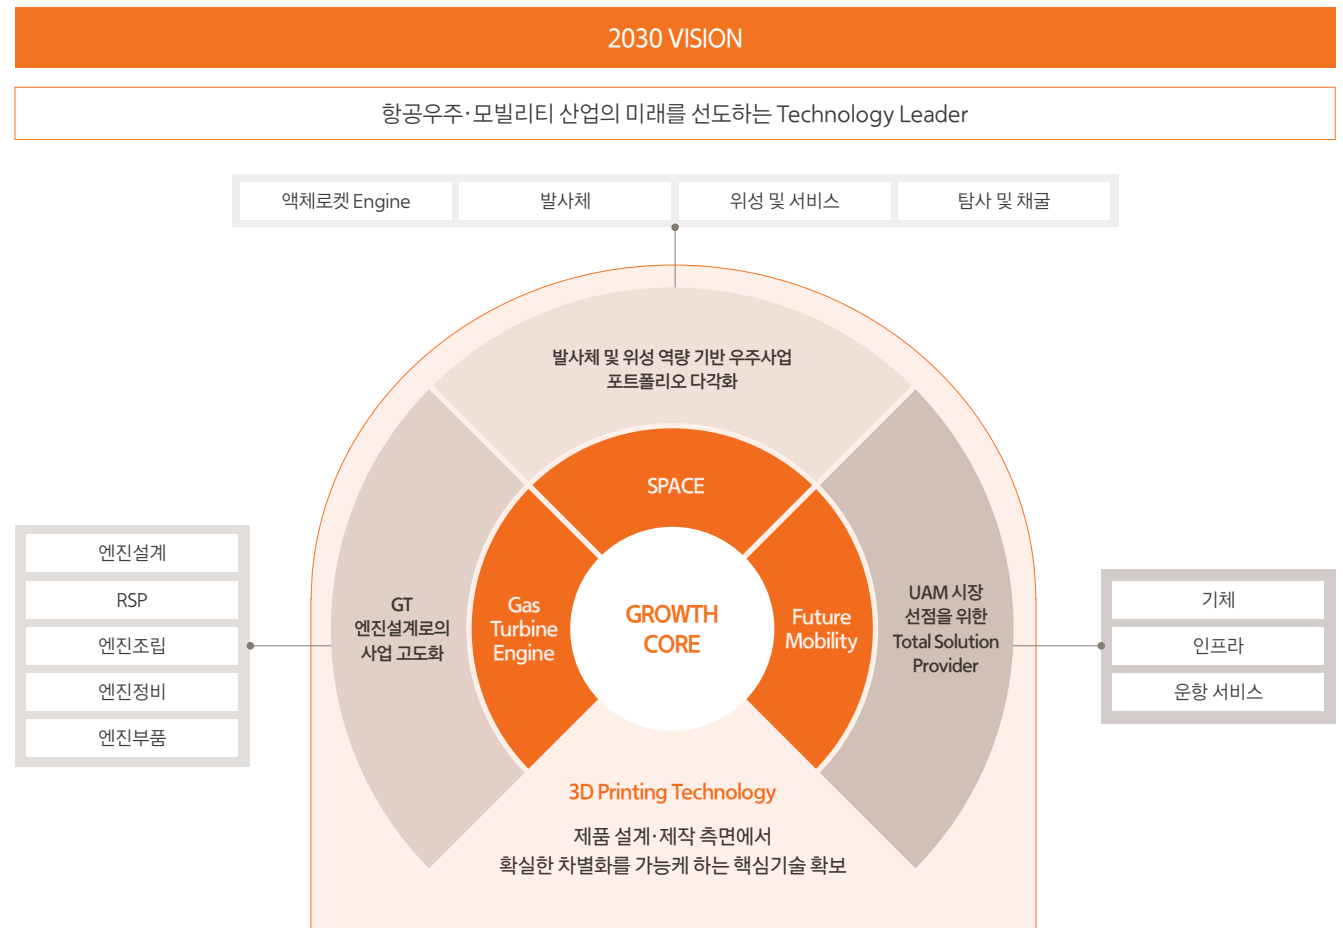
2030 VISION

항공우주·모빌리티 산업의 미래를 선도하는 Technology Leader

액체로켓 Engine

발사체

위성 및 서비스

탐사 및 채굴

발사체 및 위성 역량 기반 우주사업 포트폴리오 다각화

엔진설계

RSP

엔진조립

엔진정비

엔진부품

GT 엔진설계로의 사업 고도화

SPACE

Gas Turbine Engine

GROWTH CORE

Future Mobility

UAM 시장 선점을 위한 Total Solution Provider

기체

인프라

운항 서비스

3D Printing Technology

제품 설계·제작 측면에서 확실한 차별화를 가능케 하는 핵심기술 확보